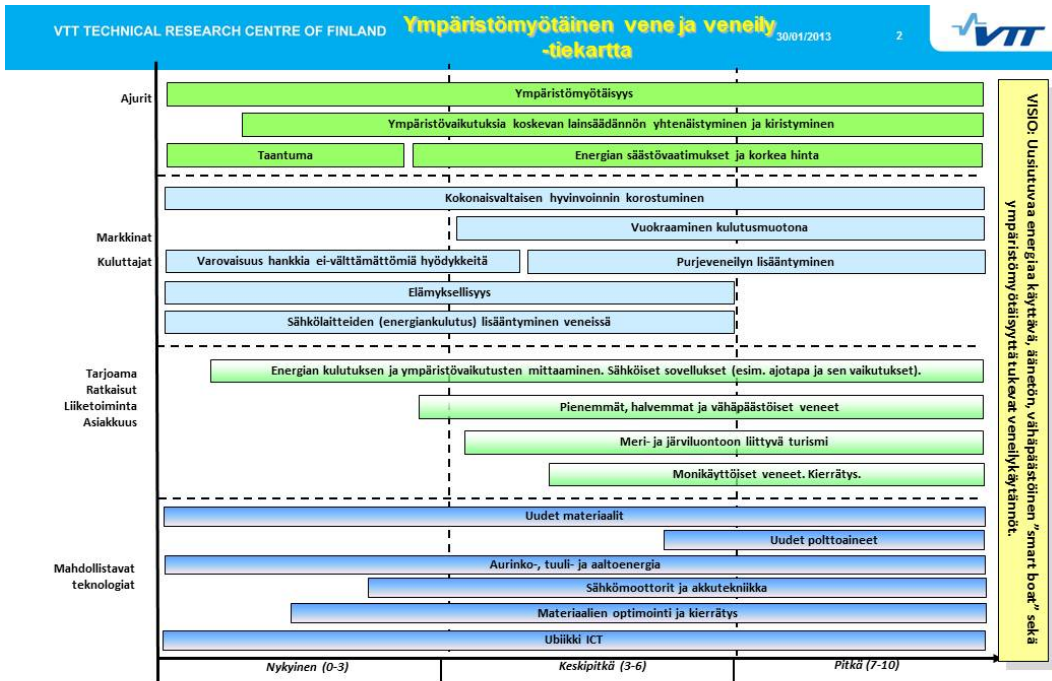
VTT TECHNICAL RESEARCH CENTRE OF FINLAND

Ympäristömyötäinen vene ja veneily -tiekartta

30/01/2013

2

VTT

Ajurit

Ympäristömyötäisyys

Ympäristövaikutuksia koskevan lainsäädännön yhtenäistyminen ja kiristyminen

Taantuma

Energian säästövaatimukset ja korkea hinta

Markkinat
Kuluttajat

Kokonaisvaltaisen hyvinvoinnin korostuminen

Vuokraaminen kulutusmuotona

Varovaisuus hankkia ei-välttämättömiä hyödykkeitä

Purjeveneilyn lisääntyminen

Elämyksellisyys

Sähkölaitteiden (energiankulutus) lisääntyminen veneissä

Tarjoama
Ratkaisut
Liiketoiminta
Asiakkuus

Energian kulutuksen ja ympäristövaikutusten mittaaminen. Sähköiset sovellukset (esim. ajotapa ja sen vaikutukset).

Pienemmät, halvemmat ja vähäpäästöiset veneet

Meri- ja järviluontoon liittyvä turismi

Monikäyttöiset veneet. Kierrätys.

Mahdollistavat teknologiat

Uudet materiaalit

Uudet polttoaineet

Aurinko-, tuuli- ja aaltoenergia

Sähkömoottorit ja akkutekniikka

Materiaalien optimointi ja kierrätys

Ubiikki ICT

Nykyinen (0-3)

Keskipitkä (3-6)

Pitkä (7-10)

VISIO: Uusiutuvaa energiaa käyttävä, äänetön, vähäpäästöinen "smart boat" sekä ympäristömyötäisyyttä tukevat veneilykäytännöt.